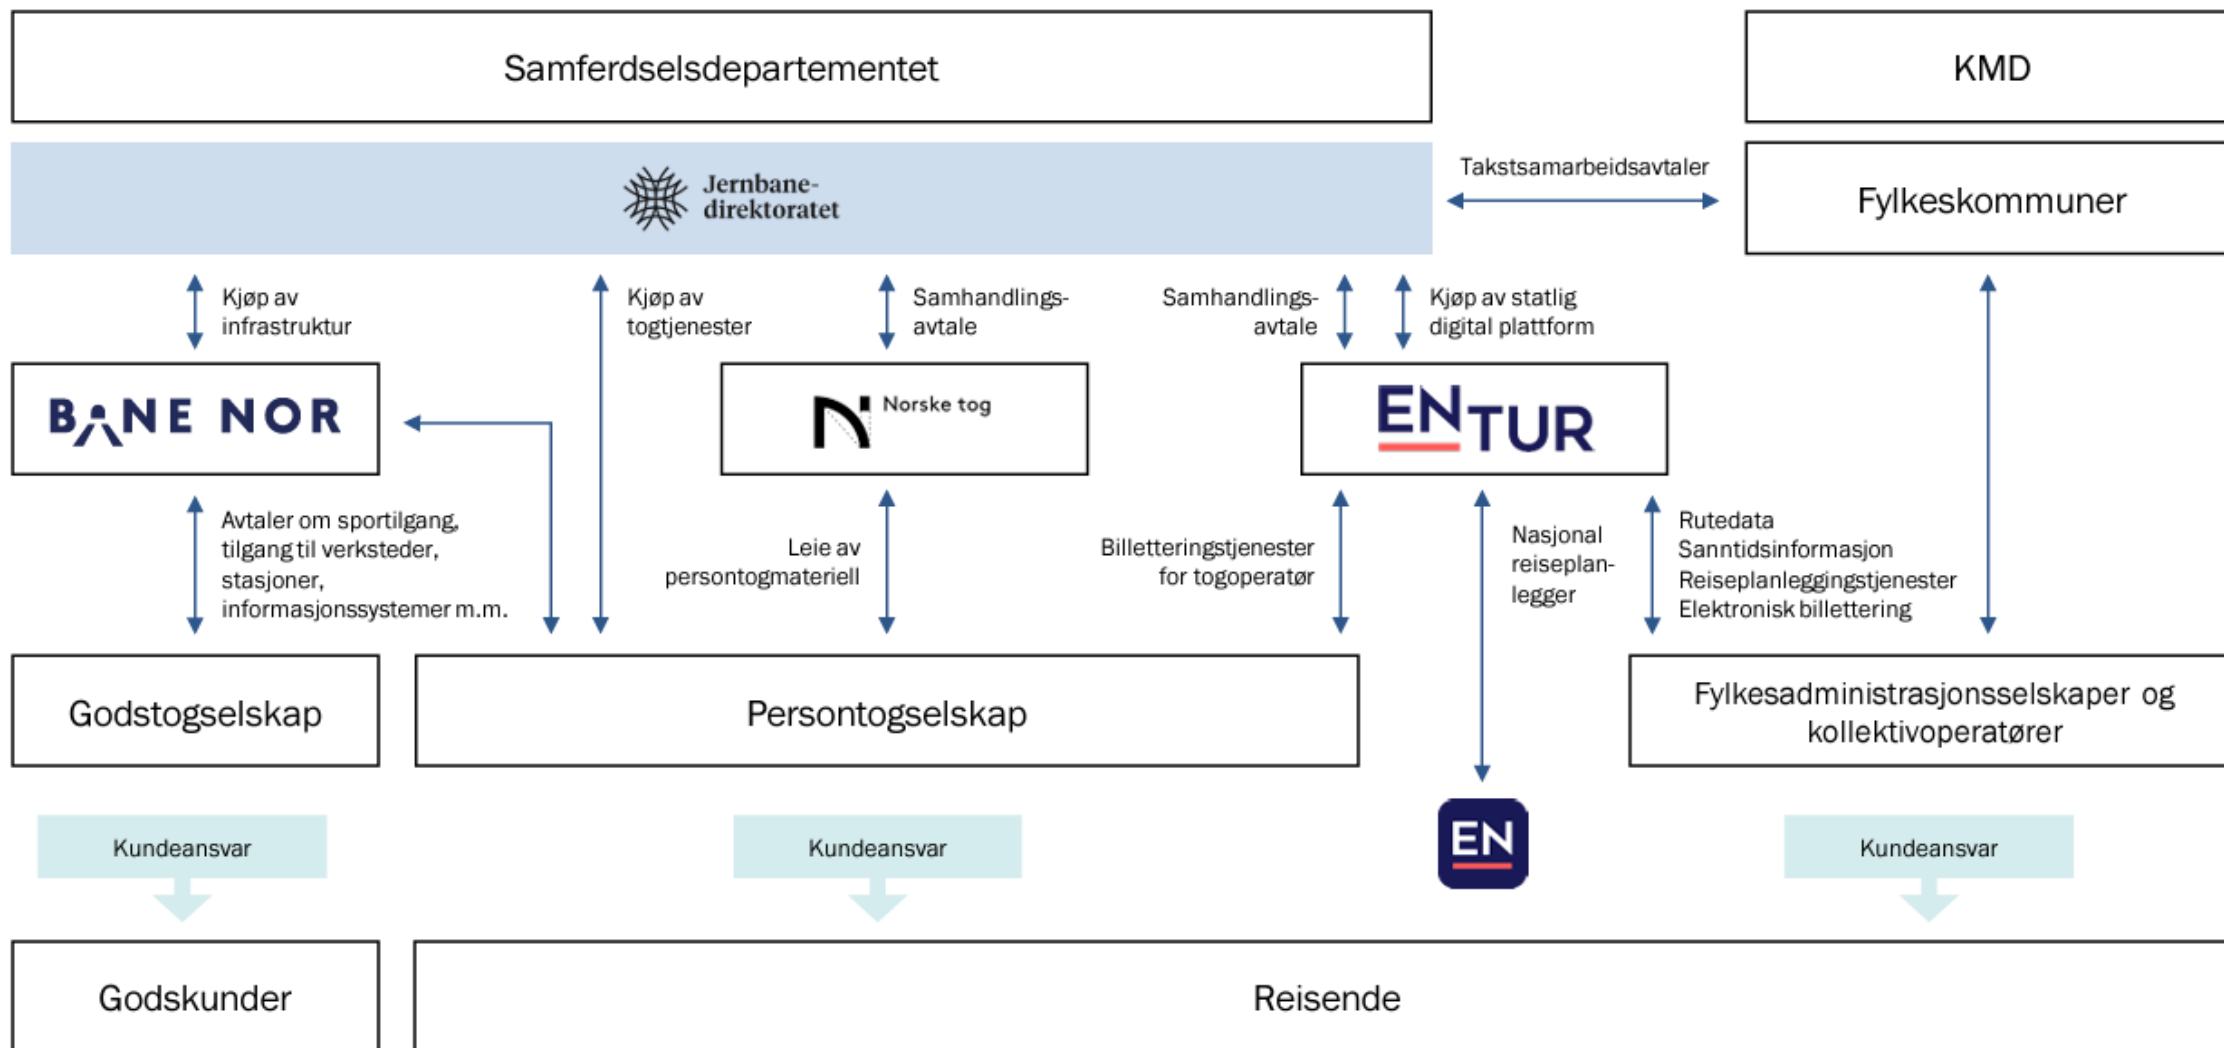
Samferdselsdepartementet

KMD

Jernbanedirektoratet

Takstsamarbeidsavtaler

Fylkeskommuner

Kjøp av infrastruktur

Kjøp av togtjenester

Samhandlingsavtale

Samhandlingsavtale

Kjøp av statlig digital plattform

BANE NOR

Norske tog

ENTUR

Avtaler om sportilgang, tilgang til verksteder, stasjoner, informasjonssystemer m.m.

Leie av persontogmateriell

Billetteringstjenester for togoperatør

Nasjonal reiseplanlegger

Rutedata
Sanntidsinformasjon
Reiseplanleggingstjenester
Elektronisk billettering

Godstogselskap

Persontogselskap

Fylkesadministrasjonsselskaper og kollektivoperatører

Kundeansvar

Kundeansvar

EN

Kundeansvar

Godskunder

Reisende